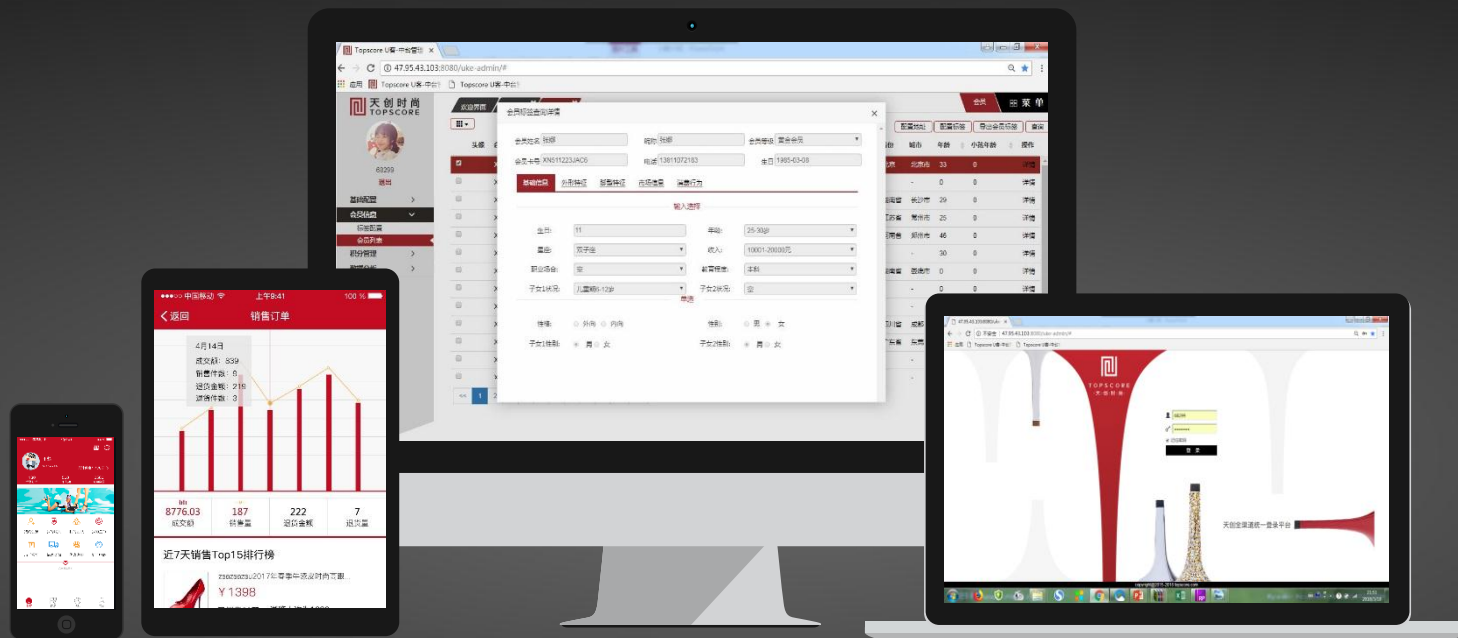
Topscore U客-中台管理

47.95.43.103:8080/uke-admin/#

应用 Topscore U客-中台

天创时尚
TOPSCORE

63299
退出

首页配置
会员信息
标签配置
会员列表
积分管理

欢迎界面

会员 菜单

配置状态 配置标签 导出会员标签 查询

头像 城市 年龄 小孩年龄 操作

北京市 33 0 详情
0 0 详情
长沙市 29 0 详情
常州市 25 0 详情
郑州市 46 0 详情
30 0 详情
固始市 0 0 详情

会员标签查询详情

会员姓名 张娜 昵称 张娜 会员等级 普通会员
会员卡号 XN511223JAC6 电话 13811072183 生日 1985-03-08

基础信息 外形特征 脸型特征 衣装喜好 消费行为

输入选择

生日: 11 年龄: 25-30岁
星座: 双子座 收入: 10001-20000元
职业信息: 空 教育程度: 本科
子女1状况: 儿童期6-12岁 子女2状况: 空

单选

性格: 外向 内向 性别: 男 女
子女1性别: 男 女 子女2性别: 男 女

中国移动 上午9:41 100 %
返回 销售订单

4月14日
成交额: 839
销售件数: 6
退货金额: 219
退货件数: 3

8776.03 成交额
187 销售量
222 退货金额
7 退货量

近7天销售Top15排行榜
zsczsczsu2017秋季新品欧美时尚百搭...
￥1398

47.95.43.103:8080/uke-admin/#

TOPSCORE
天创时尚

登录

天创全渠道统一登录平台